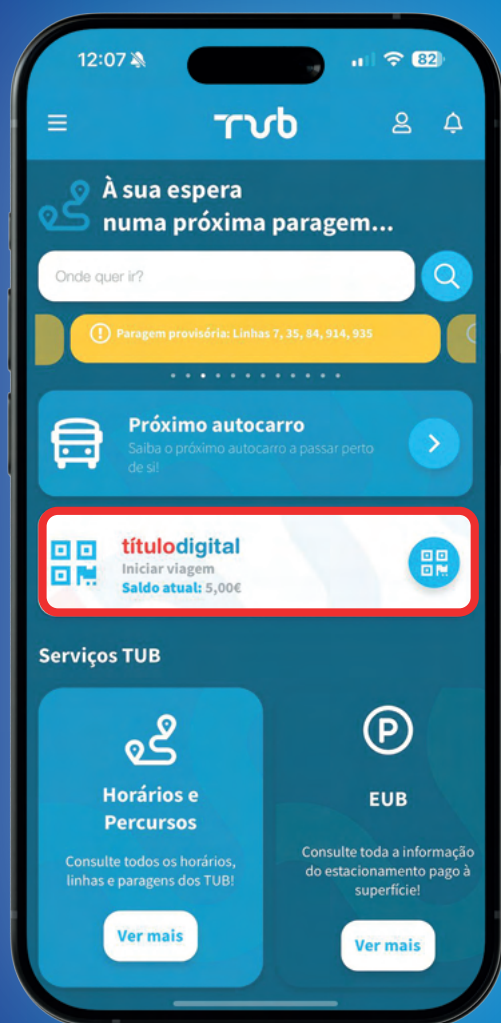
12:07

82

TUB

À sua espera numa próxima paragem...

Onde quer ir?

Paragem provisória: Linhas 7, 35, 84, 914, 935

Próximo autocarro

Saiba o próximo autocarro a passar perto de si!

títulodigital

Iniciar viagem

Saldo atual: 5,00€

Serviços TUB

Horários e Percursos

Consulte todos os horários, linhas e paragens dos TUB!

Ver mais

EUB

Consulte toda a informação do estacionamento pago à superfície!

Ver mais